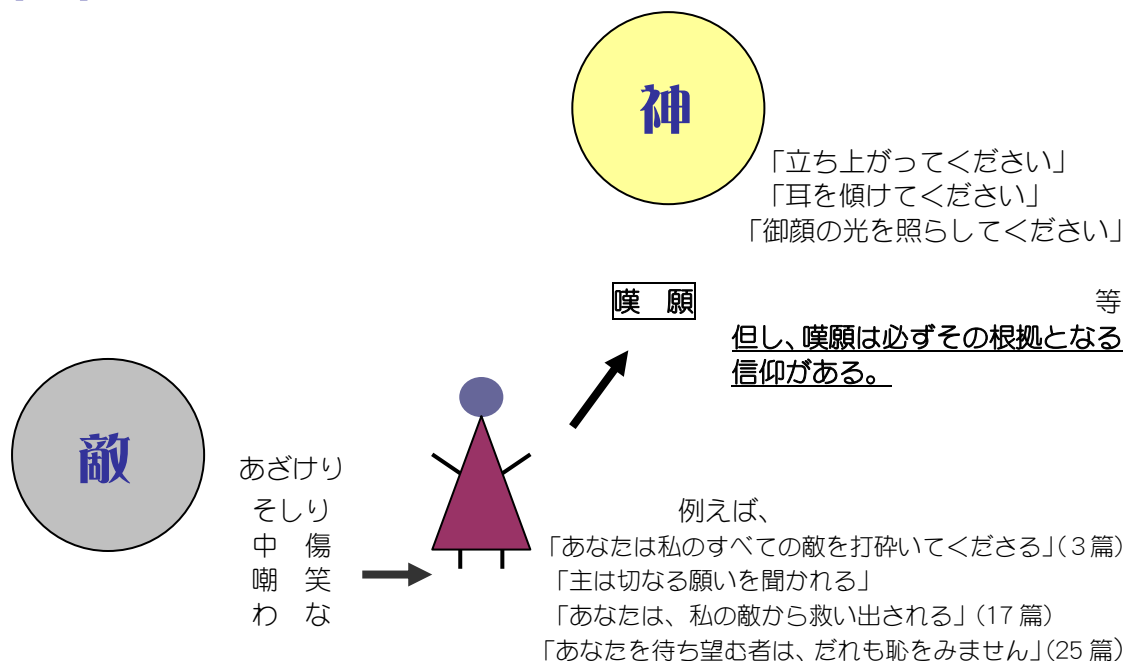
神

「立ち上がってください」
「耳を傾けてください」
「御顔の光を照らしてください」

嘆 願

等

但し、嘆願は必ずその根拠となる信仰がある。

敵

あざけり
そしり
中 傷
嘲 笑
わ な

例えば、
「あなたは私のすべての敵を打砕いてくださる」（3篇）
「主は切なる願いを聞かれる」
「あなたは、私の敵から救い出される」（17篇）
「あなたを待ち望む者は、だれも恥をみません」（25篇）